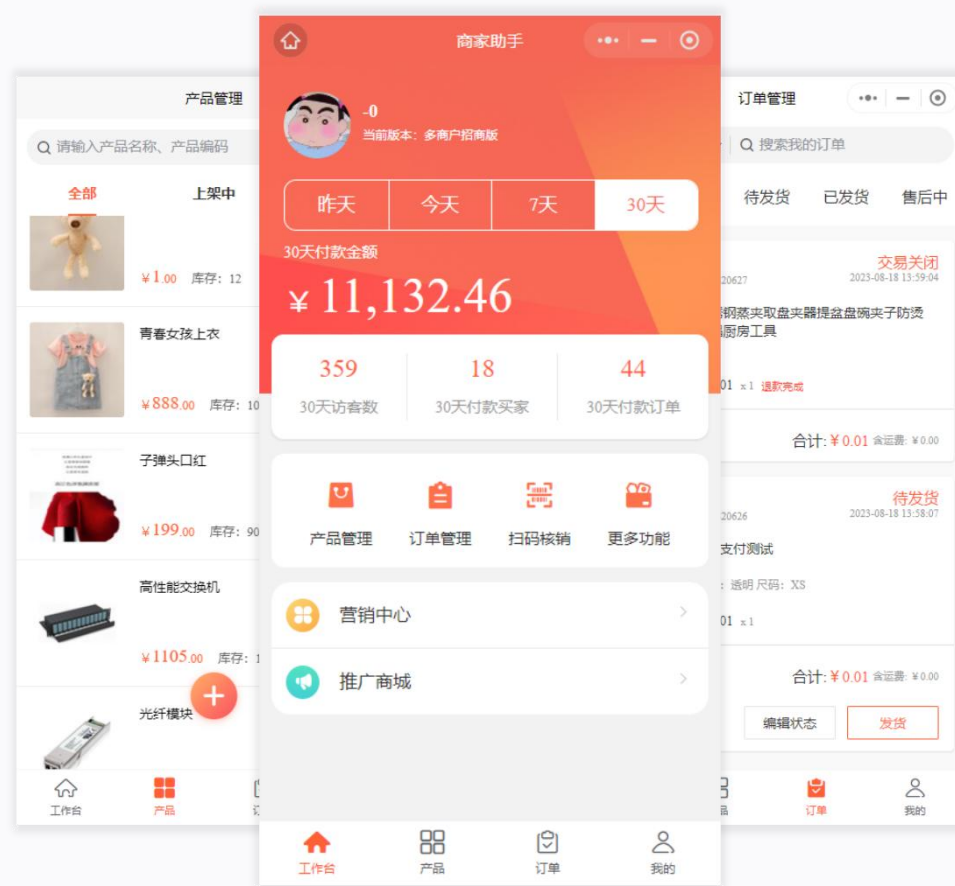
产品管理

请输入产品名称、产品编码

全部
上架中

¥1.00 库存：12

青春女孩上衣

¥888.00 库存：10

子弹头口红

¥199.00 库存：90

高性能交换机

¥1105.00 库存：1

光纤模块

工作台
产品

商家助手

-0
当前版本：多商户招商版

| 昨天 | 今天 | 7天 | 30天 |
|---|---|---|---|

30天付款金额

¥ 11,132.46

| 359 | 18 | 44 |
|---|---|---|
| 30天访客数 | 30天付款买家 | 30天付款订单 |

产品管理
订单管理
扫码核销
更多功能

营销中心

推广商城

工作台
产品
订单
我的

订单管理

搜索我的订单

待发货
已发货
售后中

交易关闭
20627
2023-08-18 13:59:04
钢蒸夹取盘夹器提盆盘碗夹子防烫厨房工具
01 x1 退款完成
合计: ¥0.01 含运费: ¥0.00

待发货
20626
2023-08-18 13:58:07
支付测试
: 透明 尺码: XS
01 x1
合计: ¥0.01 含运费: ¥0.00

编辑状态
发货

订单
我的